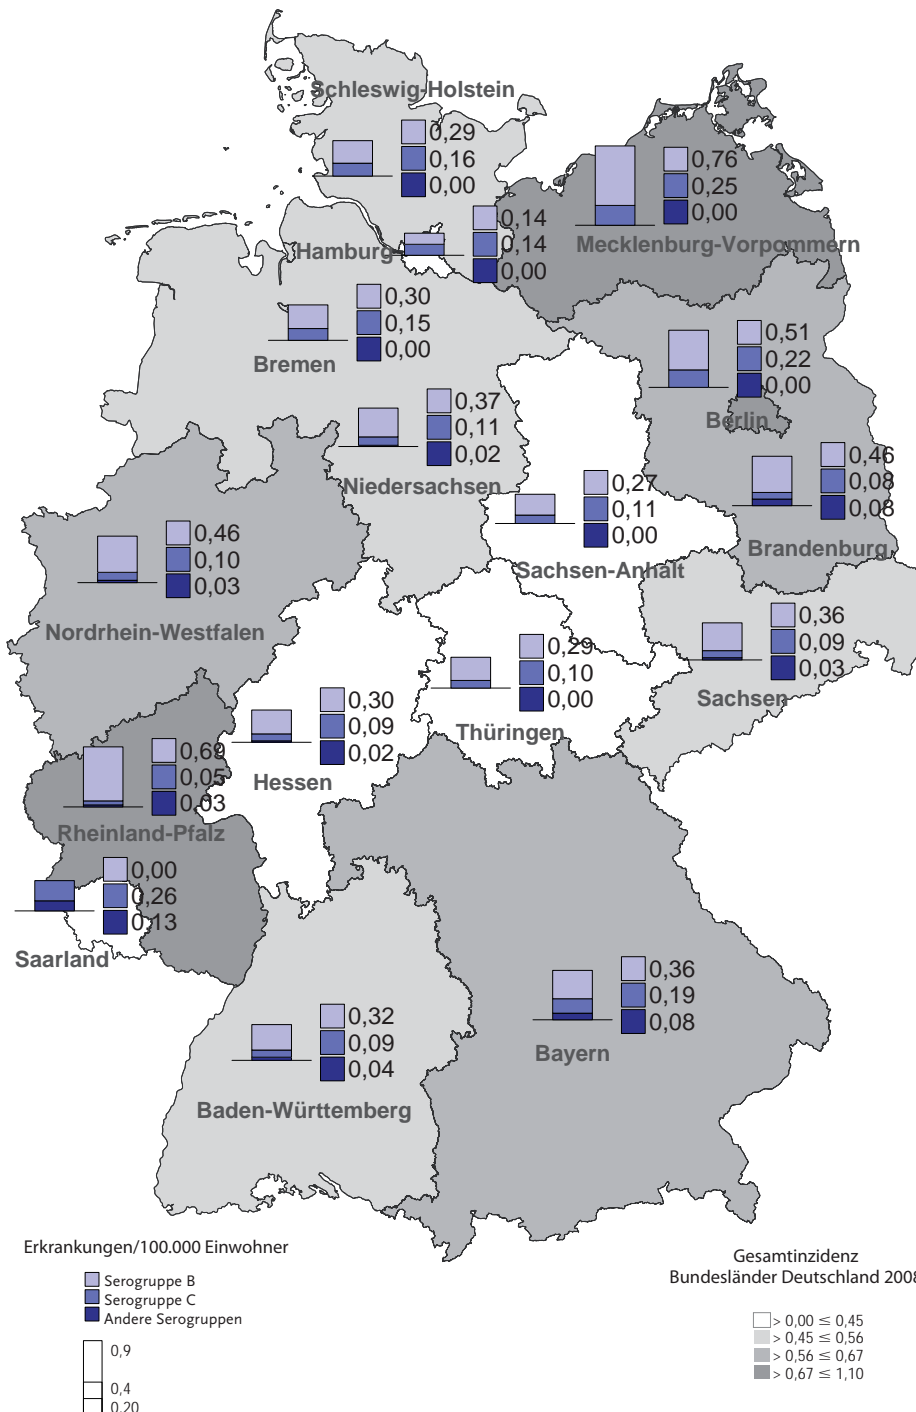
Schleswig-Holstein
0,29
0,16
0,00

0,76
0,25
0,00
Mecklenburg-Vorpommern

Hamburg
0,14
0,14
0,00

0,30
0,15
0,00
Bremen

0,51
0,22
0,00
Berlin

0,37
0,11
0,02
Niedersachsen

0,46
0,08
0,08
Brandenburg

0,27
0,11
0,00
Sachsen-Anhalt

0,46
0,10
0,03
Nordrhein-Westfalen

0,36
0,09
0,03
Sachsen

0,29
0,10
0,00
Thüringen

0,30
0,09
0,02
Hessen

0,62
0,05
0,03
Rheinland-Pfalz

0,00
0,26
0,13
Saarland

0,36
0,19
0,08
Bayern

0,32
0,09
0,04
Baden-Württemberg

Erkrankungen/100.000 Einwohner
Serogruppe B
Serogruppe C
Andere Serogruppen
0,9
0,4
0,20

Gesamtinzidenz
Bundesländer Deutschland 2008
> 0,00 ≤ 0,45
> 0,45 ≤ 0,56
> 0,56 ≤ 0,67
> 0,67 ≤ 1,10